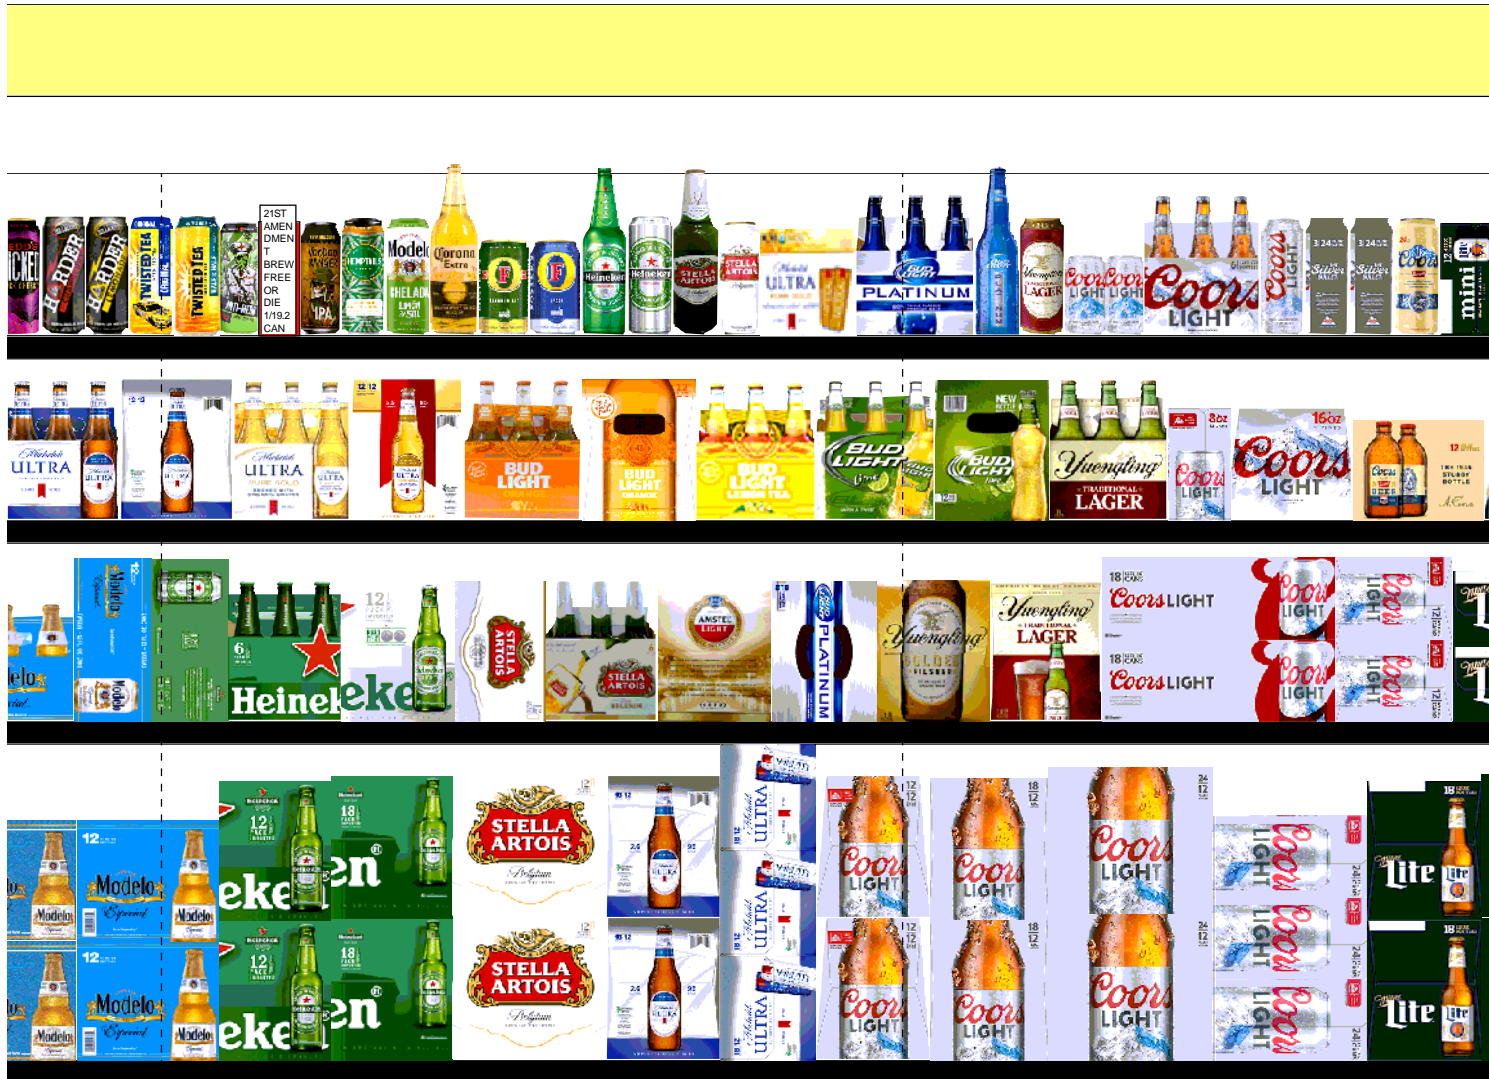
21ST AMENDMENT BREW FREE OR DIE 1/19.2 CAN

HARDER
HARDER
TWISTED TEA
TWISTED TEA
Modelo
Corona Extra
Heineken
Heineken
STELLA ARTOIS
STELLA ARTOIS
ULTRA
PLATINUM
Yuengling LAGER
Coors LIGHT
Coors LIGHT
Coors LIGHT
Coors LIGHT
Silver
Silver
mini

ULTRA
ULTRA
BUD LIGHT
BUD LIGHT
BUD LIGHT
BUD LIGHT
BUD LIGHT
Yuengling LAGER
Coors LIGHT
16oz
Coors LIGHT

Modelo
Heineken
STELLA ARTOIS
STELLA ARTOIS
AMSTEL LIGHT
PLATINUM
Yuengling
Yuengling LAGER
18 Coors LIGHT
Coors LIGHT
Coors LIGHT
18 Coors LIGHT
Coors LIGHT
Coors LIGHT

12 Modelo
12 Modelo
12 18
eken
STELLA ARTOIS
STELLA ARTOIS
ULTRA
ULTRA
ULTRA
12 12 Coors LIGHT
18 12 Coors LIGHT
24 12 Coors LIGHT
Coors LIGHT
18 Lite
12 12 Coors LIGHT
18 12 Coors LIGHT
24 12 Coors LIGHT
18 Lite